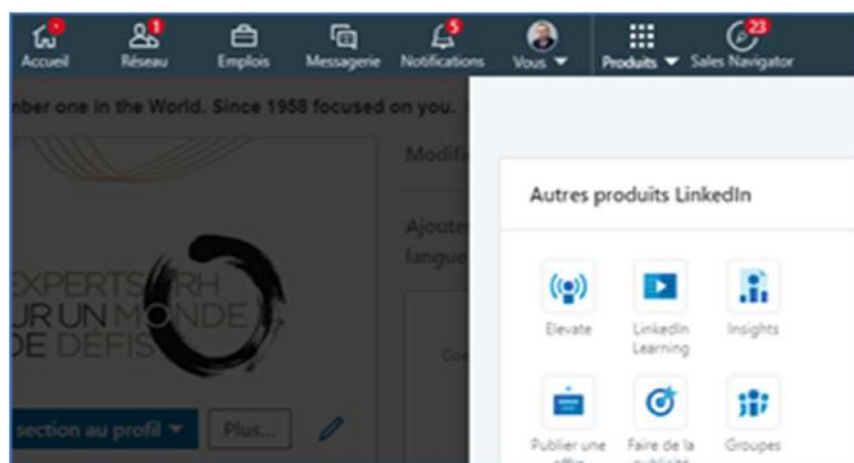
Accueil
1
Réseau
Emplois
Messagerie
5
Notifications
Vous
Produits
23
Sales Navigator

mber one in the World. Since 1958 focused on you.

Modif

Ajoute
langue

EXPERTS RH
UR UN MONDE
DE DÉFIS

section au profil
Plus...

Autres produits LinkedIn

Elevate
LinkedIn Learning
Insights
Publier une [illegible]
Faire de la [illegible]
Groupes